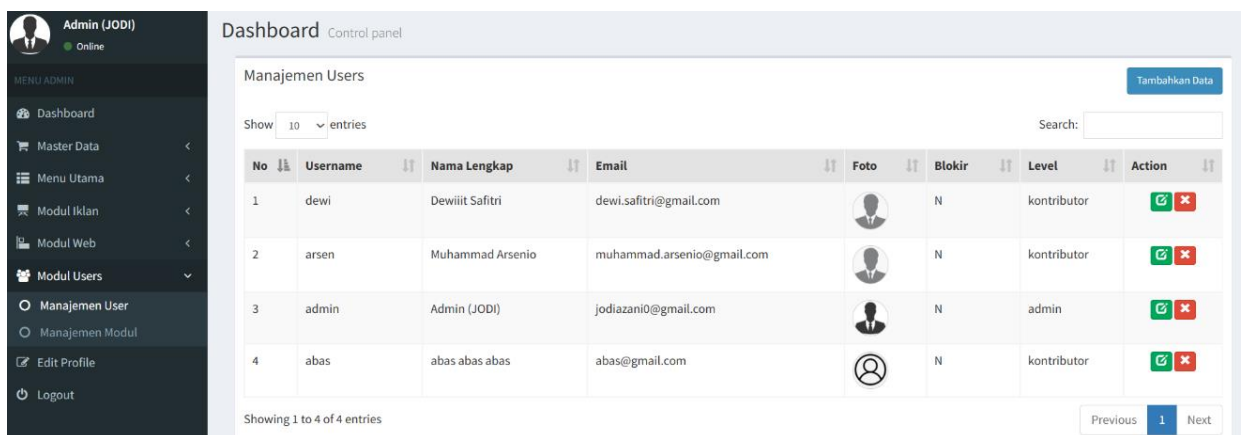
Admin (JODI)
Online

MENU ADMIN
Dashboard
Master Data
Menu Utama
Modul Iklan
Modul Web
Modul Users
Manajemen User
Manajemen Modul
Edit Profile
Logout

Dashboard Control panel

Manajemen Users

Tambahkan Data

Show 10 entries

Search:

| No | Username | Nama Lengkap | Email | Foto | Blokir | Level | Action |
|---|---|---|---|---|---|---|---|
| 1 | dewi | Dewiiit Safitri | dewi.safitri@gmail.com | | N | kontributor | |
| 2 | arsen | Muhammad Arsenio | muhammad.arsenio@gmail.com | | N | kontributor | |
| 3 | admin | Admin (JODI) | jodiazani0@gmail.com | | N | admin | |
| 4 | abas | abas abas abas | abas@gmail.com | | N | kontributor | |

Showing 1 to 4 of 4 entries

Previous 1 Next